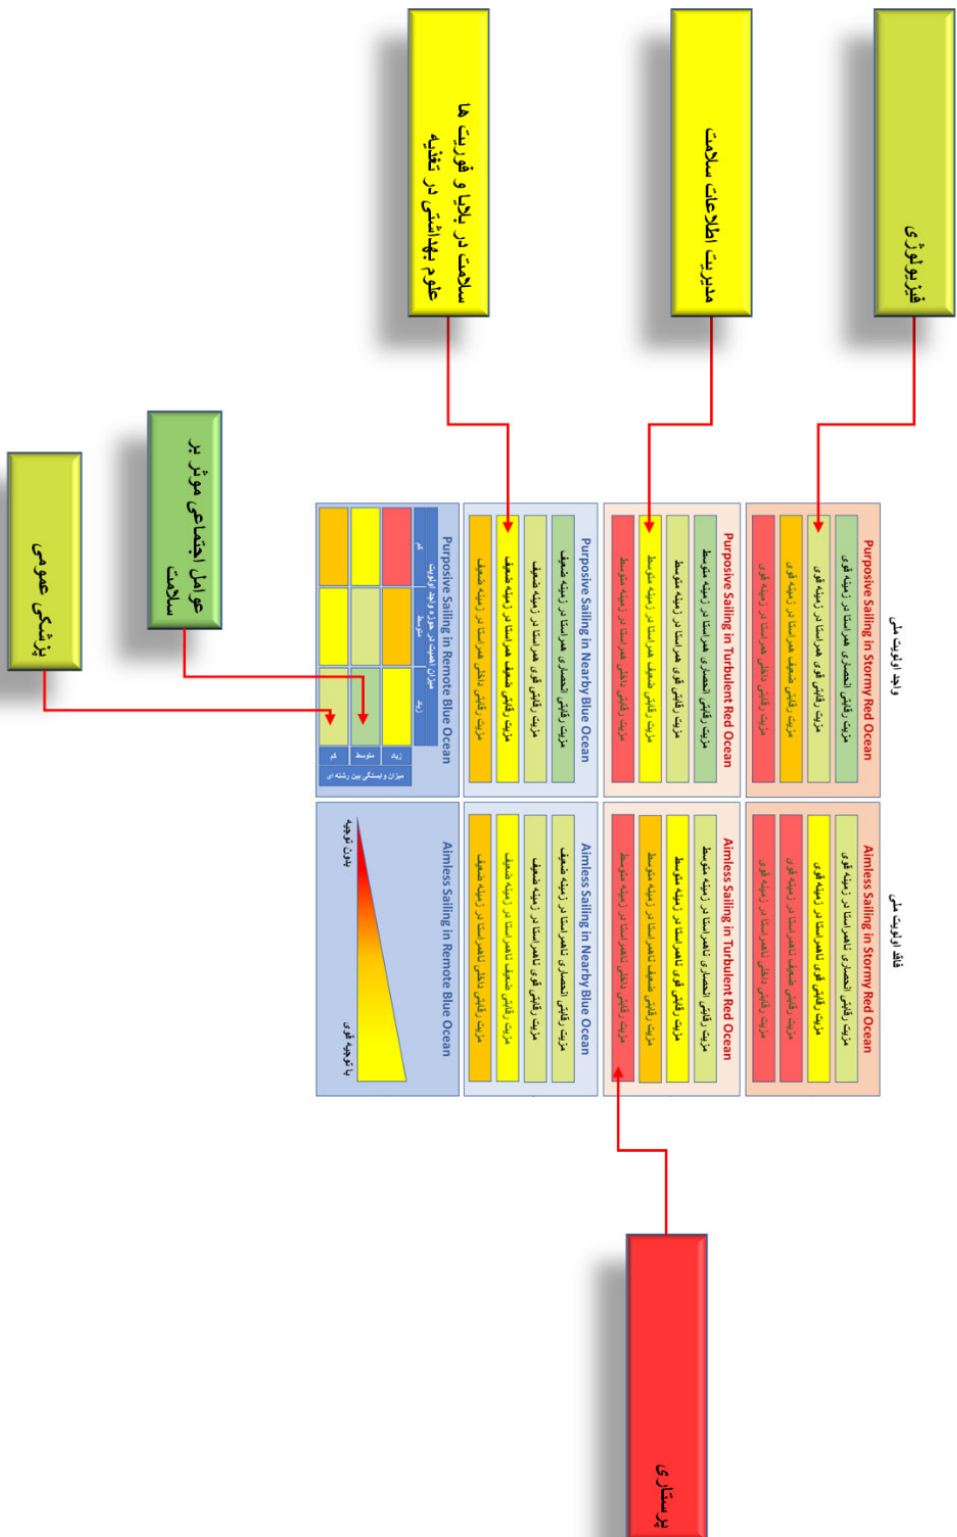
فیزیولوژی

مدیریت اطلاعات سلامت

سلامت در بلایا و فوریت ها
علوم بهداشتی در تغذیه

عوامل اجتماعی موثر بر سلامت

پزشکی عمومی

پرستاری

واجد اولویت ملی

فاقد اولویت ملی

Purposive Sailing in Stormy Red Ocean

مزیت رقابتی انحصاری همراستا در زمینه قوی
مزیت رقابتی قوی همراستا در زمینه قوی
مزیت رقابتی ضعیف همراستا در زمینه قوی
مزیت رقابتی داخلی همراستا در زمینه قوی

Purposive Sailing in Turbulent Red Ocean

مزیت رقابتی انحصاری همراستا در زمینه متوسط
مزیت رقابتی قوی همراستا در زمینه متوسط
مزیت رقابتی ضعیف همراستا در زمینه متوسط
مزیت رقابتی داخلی همراستا در زمینه متوسط

Purposive Sailing in Nearby Blue Ocean

مزیت رقابتی انحصاری همراستا در زمینه ضعیف
مزیت رقابتی قوی همراستا در زمینه ضعیف
مزیت رقابتی ضعیف همراستا در زمینه ضعیف
مزیت رقابتی داخلی همراستا در زمینه ضعیف

Purposive Sailing in Remote Blue Ocean

میزان اهمیت در حوزه اولویت

| | کم | متوسط | زیاد |
|---|---|---|---|
| زیاد | | | |
| متوسط | | | |
| کم | | | |

میزان وابستگی بین رشته ای

Aimless Sailing in Stormy Red Ocean

مزیت رقابتی انحصاری ناهمراستا در زمینه قوی
مزیت رقابتی قوی ناهمراستا در زمینه قوی
مزیت رقابتی ضعیف ناهمراستا در زمینه قوی
مزیت رقابتی داخلی ناهمراستا در زمینه قوی

Aimless Sailing in Turbulent Red Ocean

مزیت رقابتی انحصاری ناهمراستا در زمینه متوسط
مزیت رقابتی قوی ناهمراستا در زمینه متوسط
مزیت رقابتی ضعیف ناهمراستا در زمینه متوسط
مزیت رقابتی داخلی ناهمراستا در زمینه متوسط

Aimless Sailing in Nearby Blue Ocean

مزیت رقابتی انحصاری ناهمراستا در زمینه ضعیف
مزیت رقابتی قوی ناهمراستا در زمینه ضعیف
مزیت رقابتی ضعیف ناهمراستا در زمینه ضعیف
مزیت رقابتی داخلی ناهمراستا در زمینه ضعیف

Aimless Sailing in Remote Blue Ocean

بدون توجیه
با توجیه قوی